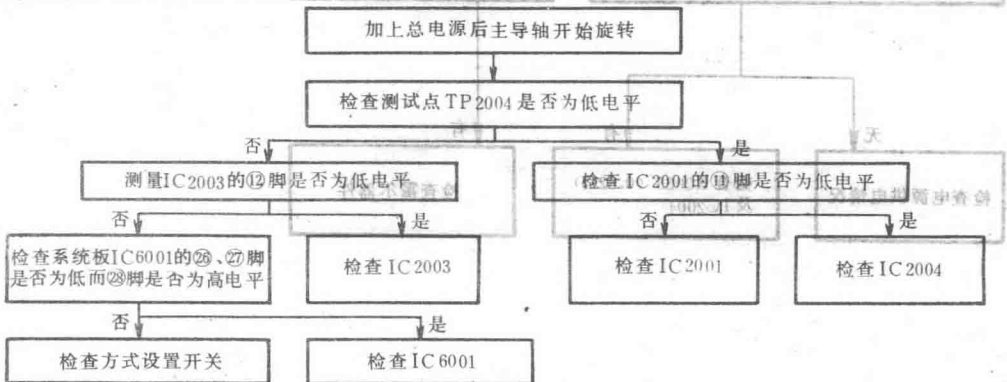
加上总电源后主导轴开始旋转

检查测试点TP2004是否为低电平

否

是

测量IC2003的⑫脚是否为低电平

检查IC2001的⑪脚是否为低电平

否

是

否

是

检查系统板IC6001的㉖、㉗脚是否为低而㉘脚是否为高电平

检查IC2003

检查IC2001

检查IC2004

否

是

检查方式设置开关

检查IC6001